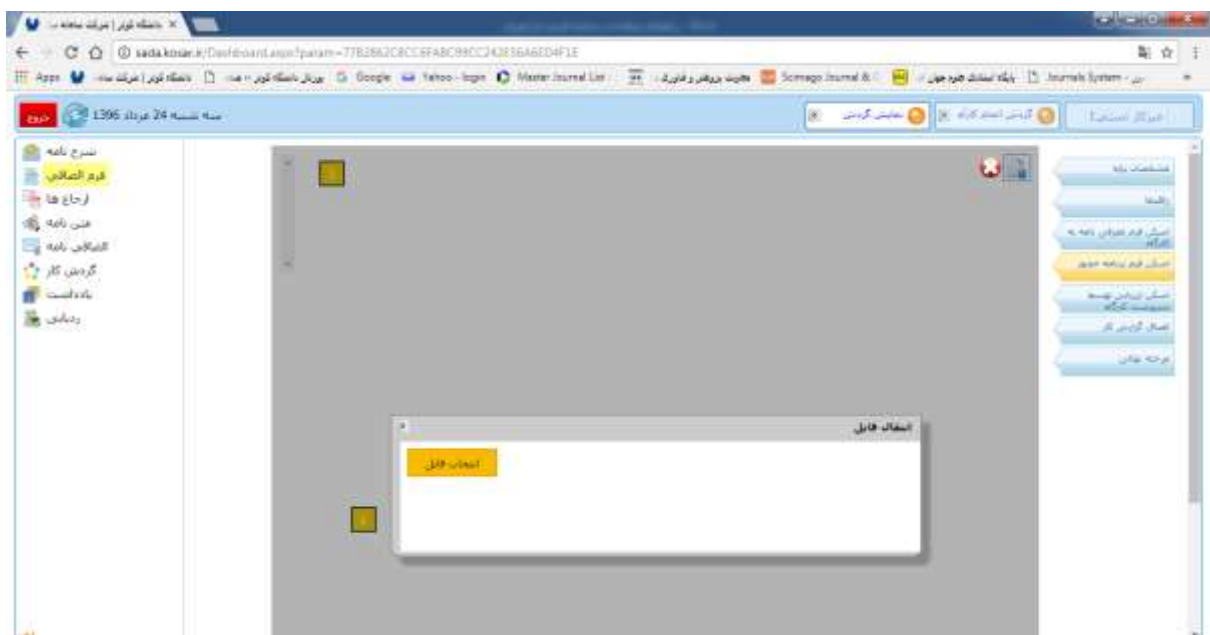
دانشگاه کوثر | مرکز سامانه ... ×

sada.kosar.ir/Dashboard.aspx?param=77B2862C8CC6FABC99CC242E56A6ED4F1E

Apps | دانشگاه کوثر | مرکز ساما... | دانشگاه کوثر - صد... | پورتال دانشگاه کوثر | Google | Yahoo - login | Master Journal List | مدیریت پژوهش و فناوری | Scimago Journal & | پایگاه استنادی علوم جهان | Journals System - ...

خروج | 1396 سه شنبه 24 مرداد

میزکار (سازمانی) | گردش اسناد کارگاه | نمایش گردش

شرح نامه
فرم الصاقی
ارجاع ها
متن نامه
الصاقی نامه
گردش کار
یادداشت
ردیابی

مشخصات پایه
راهنما
ارسال فرم معرفی نامه به کارگاه
ارسال فرم برنامه جدید
ارسال گزارش توسعه مدیریت کارگاه
اتصال گردش کار
مرحله نهائی

انتقال فایل
انتخاب فایل